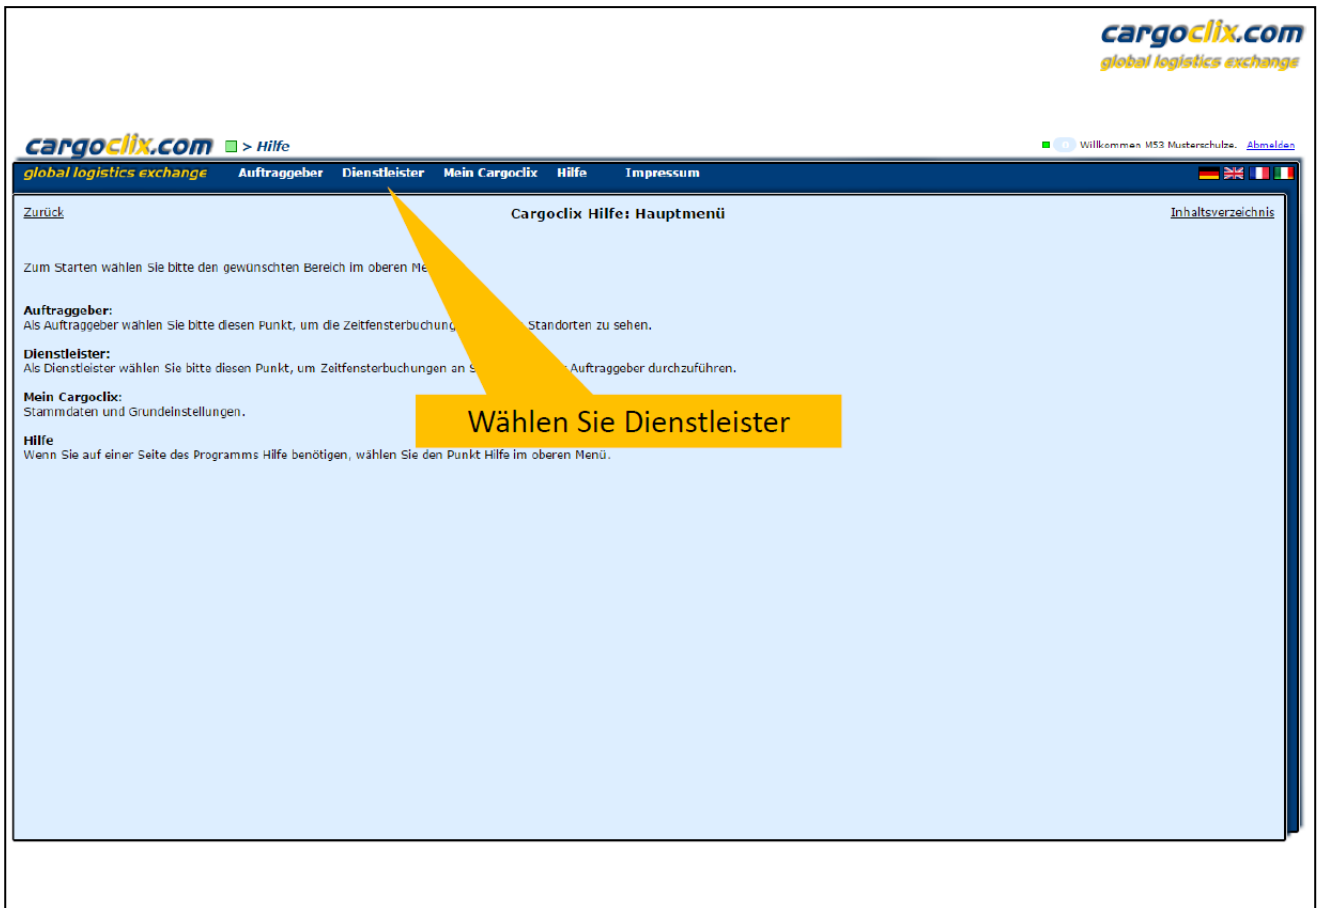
cargoclix.com
global logistics exchange

cargoclix.com > Hilfe

Willkommen M53 Musterschulze. Abmelden

global logistics exchange Auftraggeber Dienstleister Mein Cargoclix Hilfe Impressum

Zurück

Cargoclix Hilfe: Hauptmenü

Inhaltsverzeichnis

Zum Starten wählen Sie bitte den gewünschten Bereich im oberen Me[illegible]

Auftraggeber:
Als Auftraggeber wählen Sie bitte diesen Punkt, um die Zeitfensterbuchung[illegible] Standorten zu sehen.

Dienstleister:
Als Dienstleister wählen Sie bitte diesen Punkt, um Zeitfensterbuchungen an S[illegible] Auftraggeber durchzuführen.

Mein Cargoclix:
Stammdaten und Grundeinstellungen.

Hilfe
Wenn Sie auf einer Seite des Programms Hilfe benötigen, wählen Sie den Punkt Hilfe im oberen Menü.

Wählen Sie Dienstleister